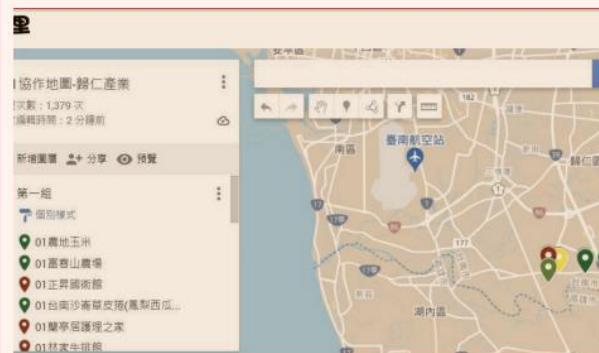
里

協作地圖-歸仁產業
次數：1,379 次
編輯時間：2 分鐘前

新增圖層 分享 預覽

第一組
個別樣式
01農地玉米
01嘉春山農場
01正昇國術館
01台南沙崙草皮指(鳳梨西瓜...
01簡亭居護理之家
01林家牛排館

安平區
南區
臺南航空站
歸仁區
湖內區